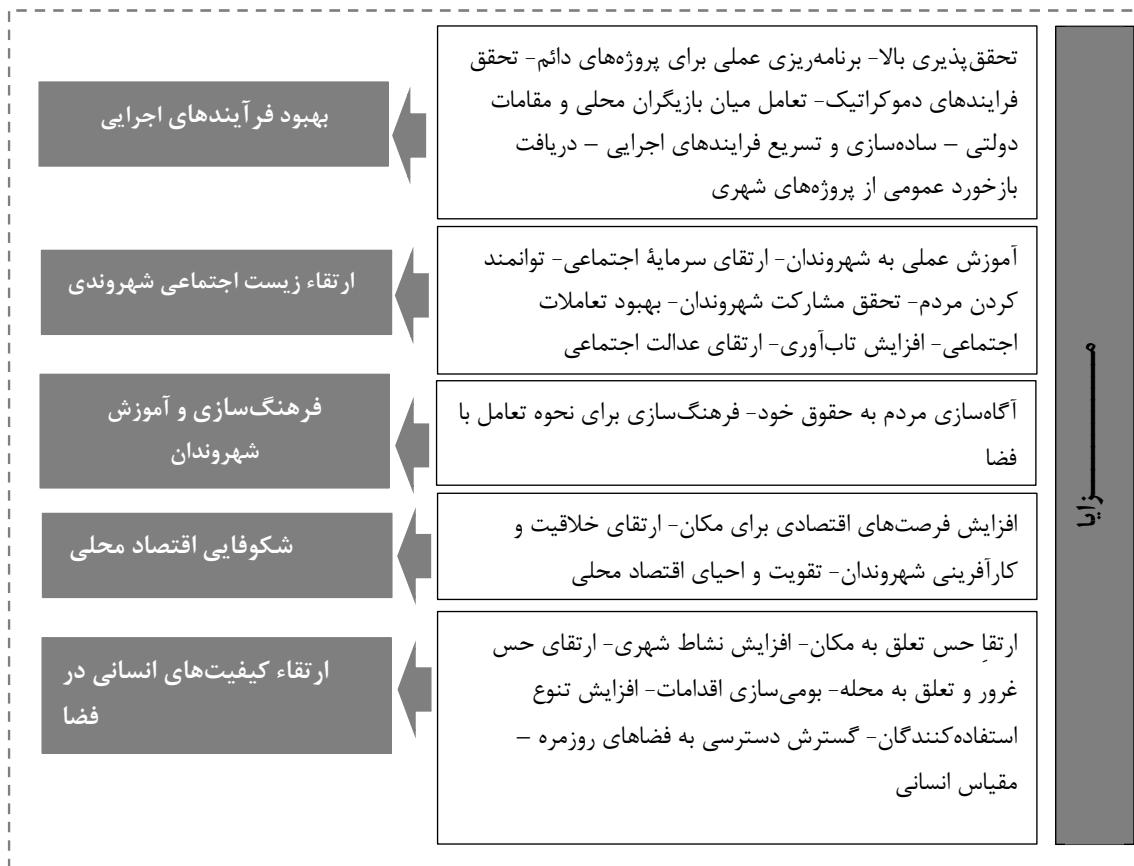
مـــــــــزایا

تحقق‌پذیری بالا- برنامه‌ریزی عملی برای پروژه‌های دائم- تحقق فرایندهای دموکراتیک- تعامل میان بازیگران محلی و مقامات دولتی – ساده‌سازی و تسریع فرایندهای اجرایی – دریافت بازخورد عمومی از پروژه‌های شهری

بهبود فرآیندهای اجرایی

آموزش عملی به شهروندان- ارتقای سرمایهٔ اجتماعی- توانمند کردن مردم- تحقق مشارکت شهروندان- بهبود تعاملات اجتماعی- افزایش تاب‌آوری- ارتقای عدالت اجتماعی

ارتقاء زیست اجتماعی شهروندی

آگاه‌سازی مردم به حقوق خود- فرهنگ‌سازی برای نحوه تعامل با فضا

فرهنگ‌سازی و آموزش شهروندان

افزایش فرصت‌های اقتصادی برای مکان- ارتقای خلاقیت و کارآفرینی شهروندان- تقویت و احیای اقتصاد محلی

شکوفایی اقتصاد محلی

ارتقاِ حس تعلق به مکان- افزایش نشاط شهری- ارتقای حس غرور و تعلق به محله- بومی‌سازی اقدامات- افزایش تنوع استفاده‌کنندگان- گسترش دسترسی به فضاهای روزمره – مقیاس انسانی

ارتقاء کیفیت‌های انسانی در فضا